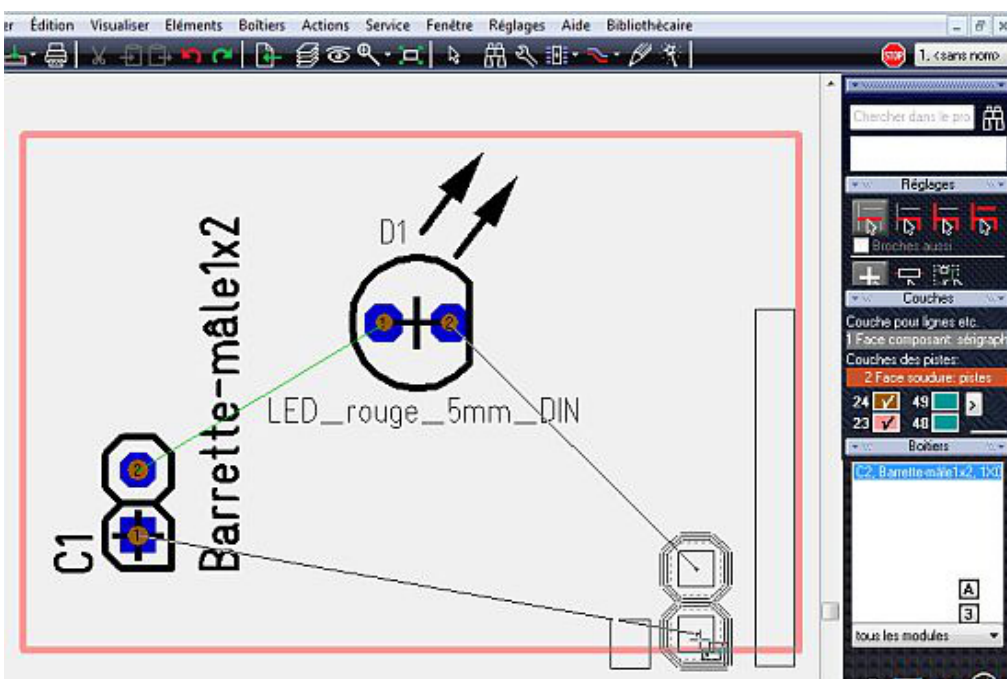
er Édition Visualiser Eléments Boîtiers Actions Service Fenêtre Réglages Aide Bibliothécaire

STOP 1. <sans nom>

Chercher dans le pro

Réglages

Broches aussi

Couches

Couche pour lignes etc.

1 Face composant: sérigraph

Couches des pistes:

2 Face soudure: pistes

24 49

23 48

Boîtiers

C2, Barrette-mâle1x2, 1X0

A

3

tous les modules

D1

2 1

LED_rouge_5mm_DIN

Barrette-mâle1x2

C1

2

1